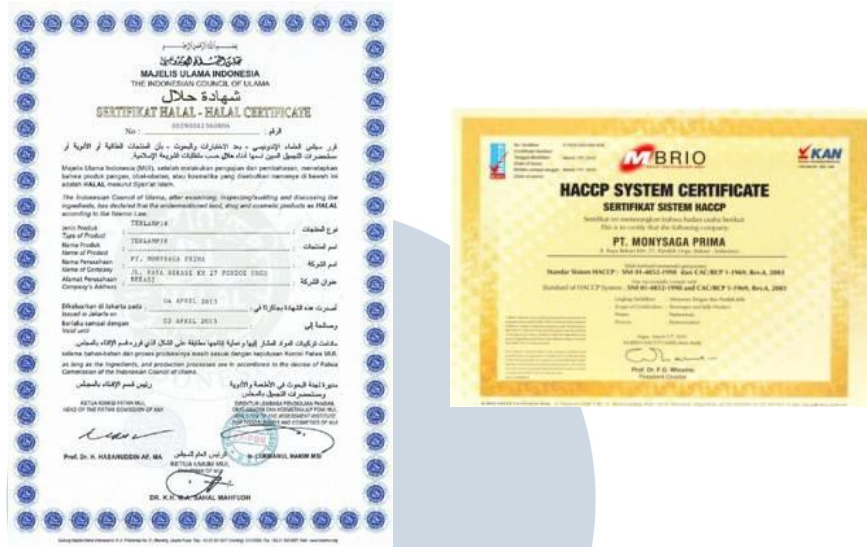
MAJELIS ULAMA INDONESIA
THE INDONESIAN COUNCIL OF ULAMA
شهادة حلال
SERTIFIKAT HALAL - HALAL CERTIFICATE

No : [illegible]

Majelis Ulama Indonesia (MUI), setelah melakukan pengkajian dan pembahasan, menetapkan bahwa produk pangan, obat-obatan, atau kosmetika yang disebutkan namanya di bawah ini adalah HALAL menurut Syari'at Islam.

The Indonesian Council of Ulama, after examining, inspecting/auditing and discussing the ingredients, has declared that the undermentioned food, drug and cosmetic products as HALAL according to the Islamic Law.

Jenis Produk Type of Product : TERLAMPIR
Nama Produk Name of Product : TERLAMPIR
Nama Perusahaan Name of Company : PT. MONYSAGA PRIMA
Alamat Perusahaan Company's Address : JL. RAYA BEKASI KM 27 PONDOK UNGU BEKASI

Dikeluarkan di Jakarta pada Issued in Jakarta on : 04 APRIL 2013
Berlaku sampai dengan Valid until : 03 APRIL 2015

selama bahan-bahan dan proses produksinya masih sesuai dengan keputusan Komisi Fatwa MUI.
as long as the ingredients, and production processes are in accordance to the decree of Fatwa Commission of the Indonesian Council of Ulama.

KETUA KOMISI FATWA MUI
HEAD OF THE FATWA COMMISSION OF MUI
Prof. Dr. H. HASANUDDIN AF, MA

DIREKTUR LEMBAGA PENGKAJIAN PANGAN OBAT-OBATAN DAN KOSMETIKA MUI
Ir. LUKMANUL HAKIM MSi

KETUA UMUM MUI
DR. K.H. M.A. SAHAL MAHFUDH

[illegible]

MBRIO
KAN
HACCP SYSTEM CERTIFICATE
SERTIFIKAT SISTEM HACCP
Sertifikat ini menerangkan bahwa badan usaha berikut
This is to certify that the following company
PT. MONYSAGA PRIMA
Standar Sistem HACCP : SNI 01-4852-1998 dan CAC/RCP 1-1969, Rev.4, 2003
Standard of HACCP System : SNI 01-4852-1998 and CAC/RCP 1-1969, Rev.4, 2003
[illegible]
Prof. Dr. F.G. Winarno
President Director